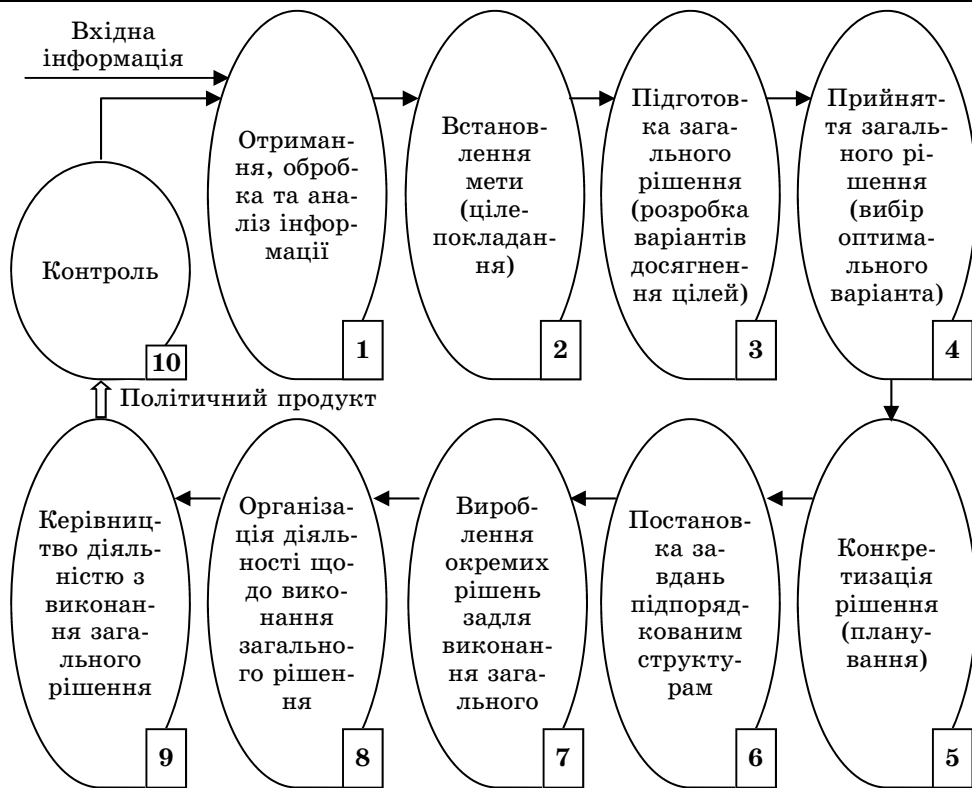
Вхідна інформація

Контроль
10

Отримання, обробка та аналіз інформації
1

Встановлення мети (цілепокладання)
2

Підготовка загального рішення (розробка варіантів досягнення цілей)
3

Прийняття загального рішення (вибір оптимального варіанта)
4

Політичний продукт

Конкретизація рішення (планування)
5

Постановка завдань підпорядкованим структурам
6

Вироблення окремих рішень задля виконання загального
7

Організація діяльності щодо виконання загального рішення
8

Керівництво діяльністю з виконання загального рішення
9